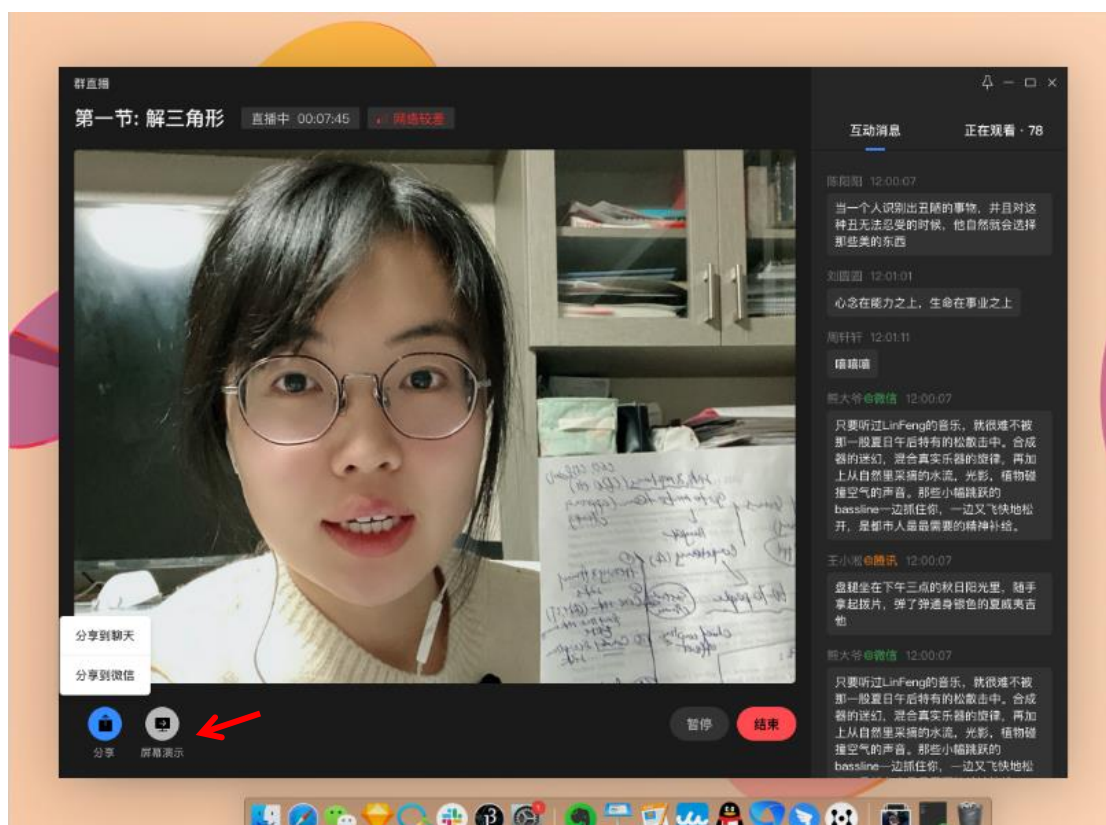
群直播

第一节: 解三角形

直播中 00:07:45

网络较差

互动消息

正在观看 · 78

陈阳阳 12:00:07

当一个人识别出丑陋的事物，并且对这种丑无法忍受的时候，他自然就会选择那些美的东西

刘茵茵 12:01:01

心念在能力之上，生命在事业之上

周轩轩 12:01:11

嘻嘻嘻

熊大爷@微信 12:00:07

只要听过LinFeng的音乐，就很难不被那一股夏日午后特有的松散击中。合成器的迷幻，混合真实乐器的旋律，再加上从自然里采摘的水流，光影，植物碰撞空气的声音。那些小蝠跳跃的bassline一边抓住你，一边又飞快地松开，是都市人最最需要的精神补给。

王小溪@腾讯 12:00:07

盘腿坐在下午三点的秋日阳光里，随手拿起拔片，弹了弹通身银色的夏威夷吉他

熊大爷@微信 12:00:07

只要听过LinFeng的音乐，就很难不被那一股夏日午后特有的松散击中。合成器的迷幻，混合真实乐器的旋律，再加上从自然里采摘的水流，光影，植物碰撞空气的声音。那些小蝠跳跃的bassline一边抓住你，一边又飞快地松

分享到聊天

分享到微信

分享

屏幕演示

暂停

结束